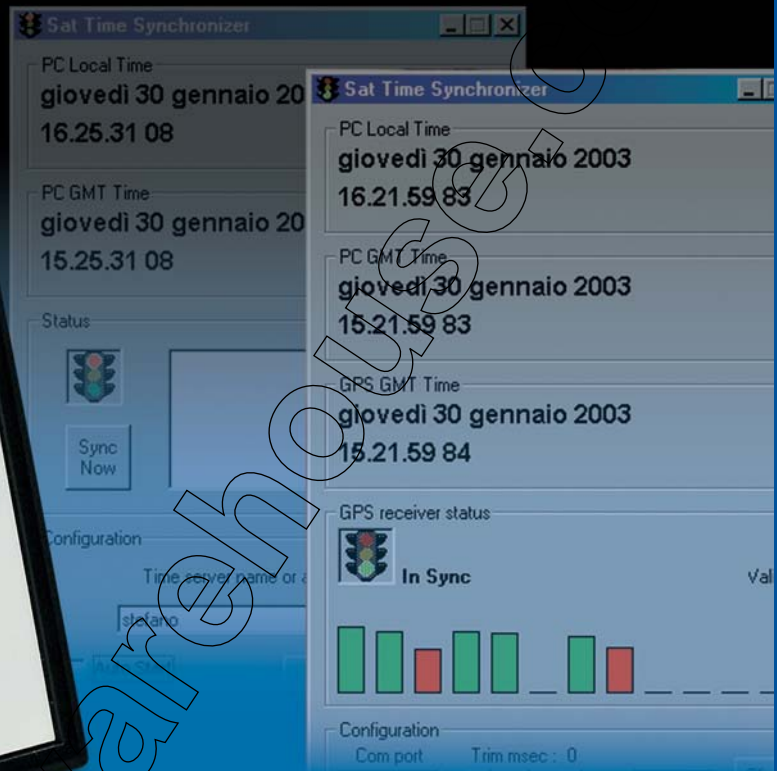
Sat Time Synchronizer

PC Local Time
giovedì 30 gennaio 20
16.25.31 08

PC GMT Time
giovedì 30 gennaio 20
15.25.31 08

Status

Sync Now

Configuration

Time server name or a

stefano

Sat Time Synchronizer

PC Local Time
giovedì 30 gennaio 2003
16.21.59 83

PC GMT Time
giovedì 30 gennaio 2003
15.21.59 83

GPS GMT Time
giovedì 30 gennaio 2003
15.21.59 84

GPS receiver status

In Sync

Val

Configuration

Com port

Trim msec : 0

arehouse.c